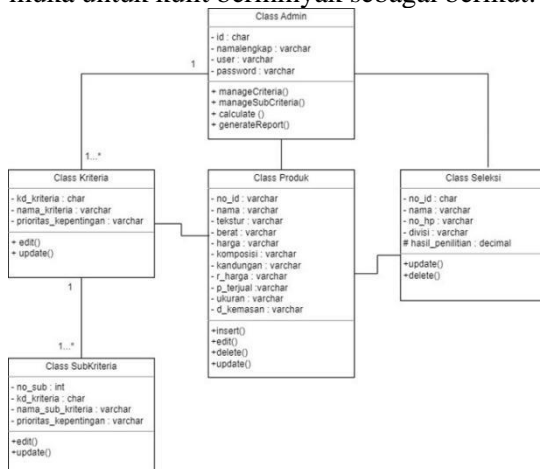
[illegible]

Class Admin
- id : char
- namalengkap : varchar
- user : varchar
- password : varchar
+ manageCriteria()
+ manageSubCriteria()
+ calculate ()
+ generateReport()

1

1...*

Class Kriteria
- kd_kriteria : char
- nama_kriteria : varchar
- prioritas_kepentingan : varchar
+ edit()
+ update()

1

1...*

Class SubKriteria
- no_sub : int
- kd_kriteria : char
- nama_sub_kriteria : varchar
- prioritas_kepentingan : varchar
+edit()
+update()

Class Produk
- no_id : varchar
- nama : varchar
- tekstur : varchar
- berat : varchar
- harga : varchar
- komposisi : varchar
- kandungan : varchar
- r_harga : varchar
- p_terjual :varchar
- ukuran : varchar
- d_kemasan : varchar
+insert()
+edit()
+delete()
+update()

Class Seleksi
- no_id : char
- nama : varchar
- no_hp : varchar
- divisi : varchar
# hasil_penilitian : decimal
+update()
+delete()